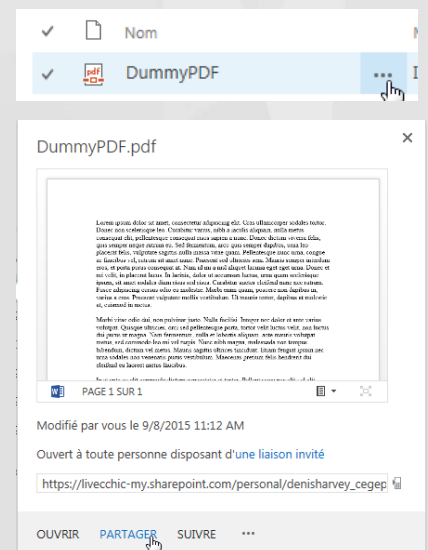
Nom

DummyPDF

...

DummyPDF.pdf

×

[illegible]

PAGE 1 SUR 1

Modifié par vous le 9/8/2015 11:12 AM

Ouvert à toute personne disposant d'une liaison invité

https://livecchic-my.sharepoint.com/personal/denisharvey_cegep

OUVRIR PARTAGER SUIVRE ...